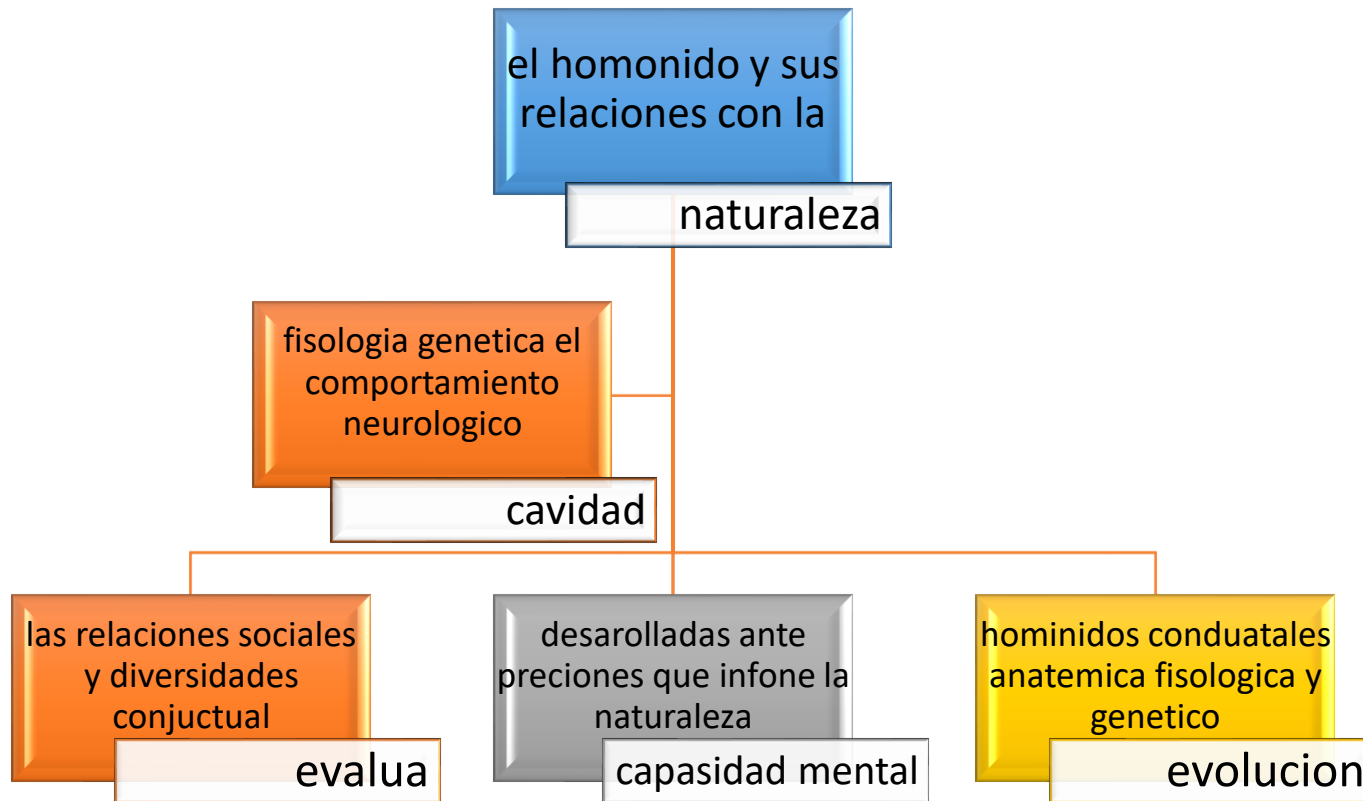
el homonido y sus relaciones con la

naturaleza

fisologia genetica el comportamiento neurologico

cavidad

las relaciones sociales y diversidades conjuctual

evalua

desarolladas ante preciones que infone la naturaleza

capasidad mental

hominidos conduatales anatemica fisologica y genetico

evolucion